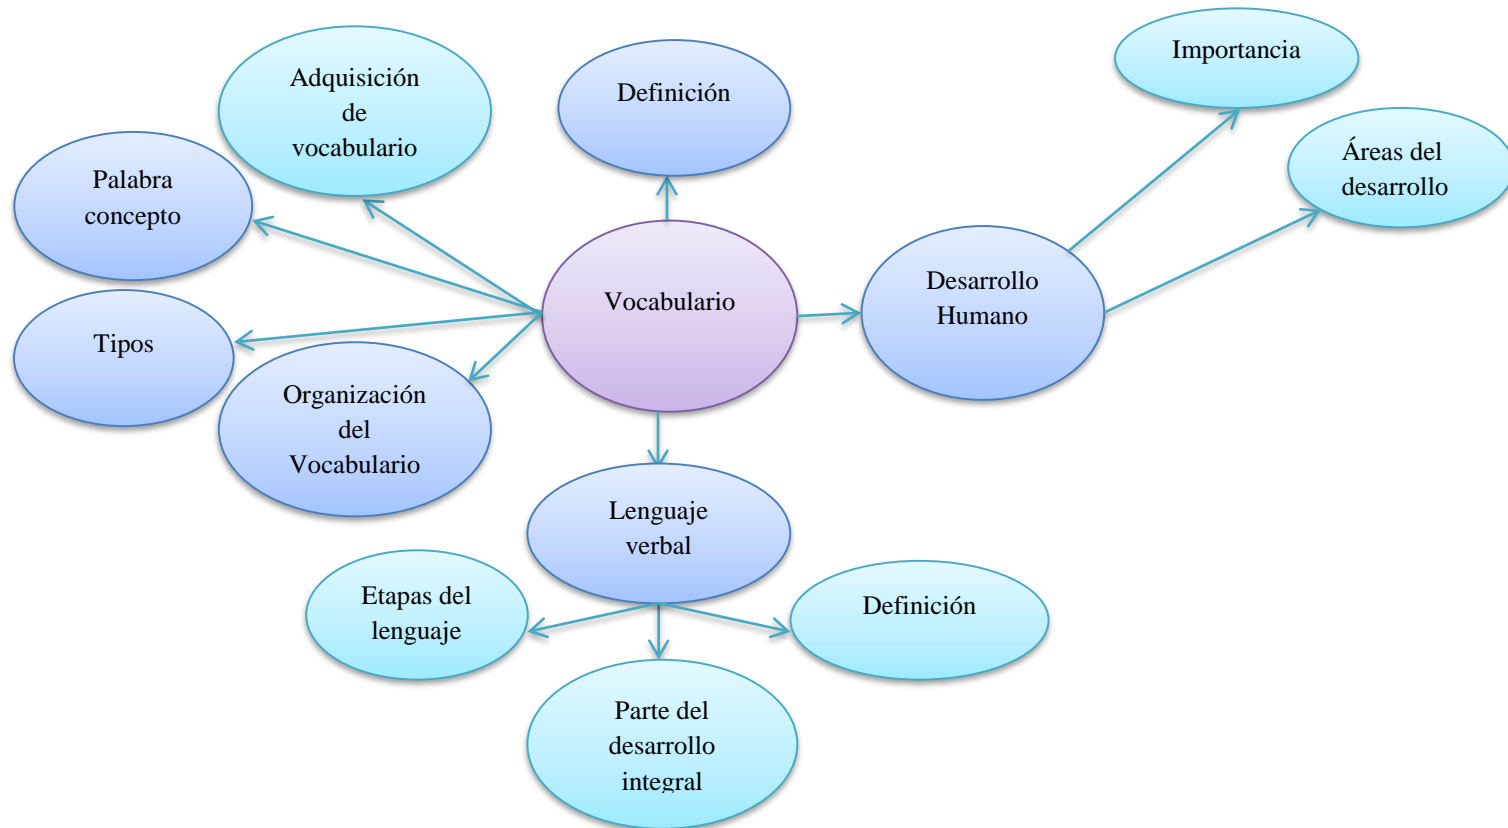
Importancia

Adquisición de vocabulario

Definición

Áreas del desarrollo

Palabra concepto

Vocabulario

Desarrollo Humano

Tipos

Organización del Vocabulario

Lenguaje verbal

Etapas del lenguaje

Definición

Parte del desarrollo integral